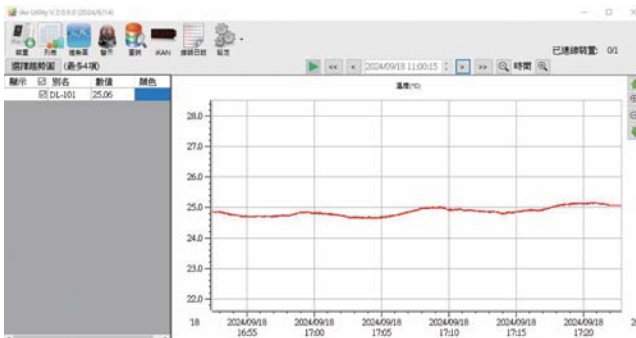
iKAN Utility V.2.0.0.0 (2024/9/14)

裝置 列表 趨勢圖 警示 查詢 iKAN 連線日誌 設定

已連線裝置: 0/1

選擇趨勢圖 (最多4項)

| 顯示 | ☑ 別名 | 數值 | 顏色 |
|---|---|---|---|
| | ☑ DL-101 | 25.06 | |

◀◀ ◀ 2024/09/18 11:00:15 ▶ ▶▶ 時間

溫度(°C)

28.0
27.0
26.0
25.0
24.0
23.0
22.0

'18 2024/09/18 16:55 2024/09/18 17:00 2024/09/18 17:05 2024/09/18 17:10 2024/09/18 17:15 2024/09/18 17:20 2